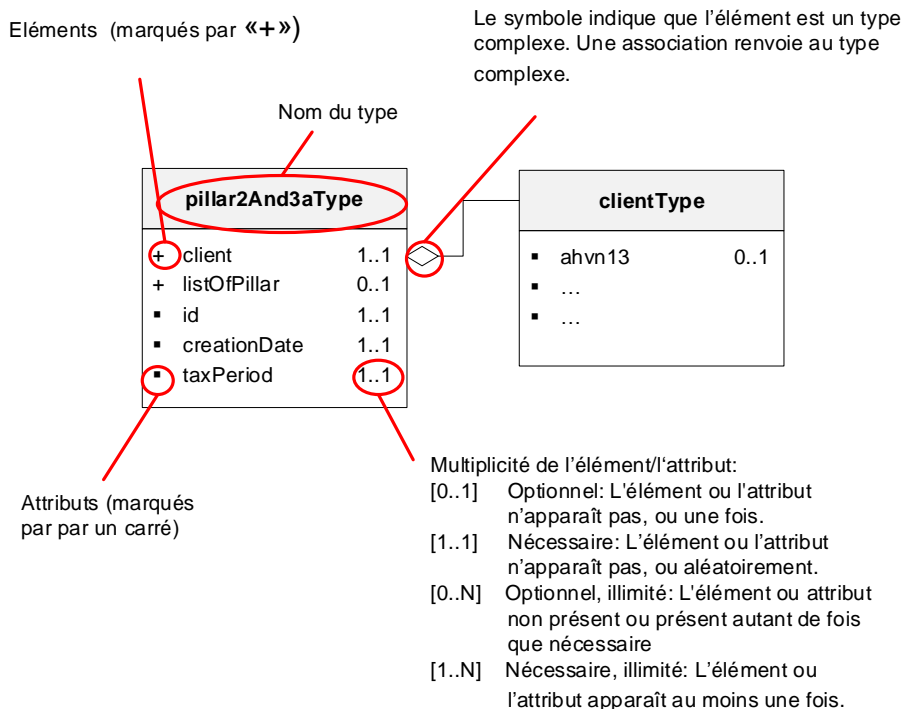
Eléments (marqués par «+»)

Le symbole indique que l'élément est un type complexe. Une association renvoie au type complexe.

Nom du type

pillar2And3aType

+ client 1..1
+ listOfPillar 0..1
▪ id 1..1
▪ creationDate 1..1
▪ taxPeriod 1..1

clientType

▪ ahvn13 0..1
▪ …
▪ …

Attributs (marqués par par un carré)

Multiplicité de l'élément/l'attribut:
[0..1] Optionnel: L'élément ou l'attribut n'apparaît pas, ou une fois.
[1..1] Nécessaire: L'élément ou l'attribut n'apparaît pas, ou aléatoirement.
[0..N] Optionnel, illimité: L'élément ou attribut non présent ou présent autant de fois que nécessaire
[1..N] Nécessaire, illimité: L'élément ou l'attribut apparaît au moins une fois.